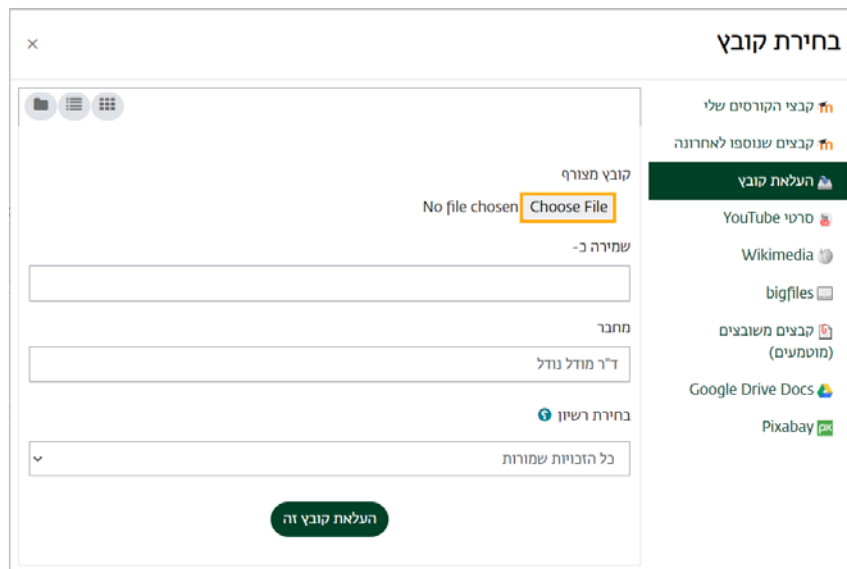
בחירת קובץ
×

קבצי הקורסים שלי
קבצים שנוספו לאחרונה
העלאת קובץ
סרטי YouTube
Wikimedia
bigfiles
קבצים משובצים (מוטמעים)
Google Drive Docs
Pixabay

קובץ מצורף
Choose File No file chosen
שמירה כ-
מחבר
ד"ר מודל נודל
בחירת רשיון
כל הזכויות שמורות
העלאת קובץ זה